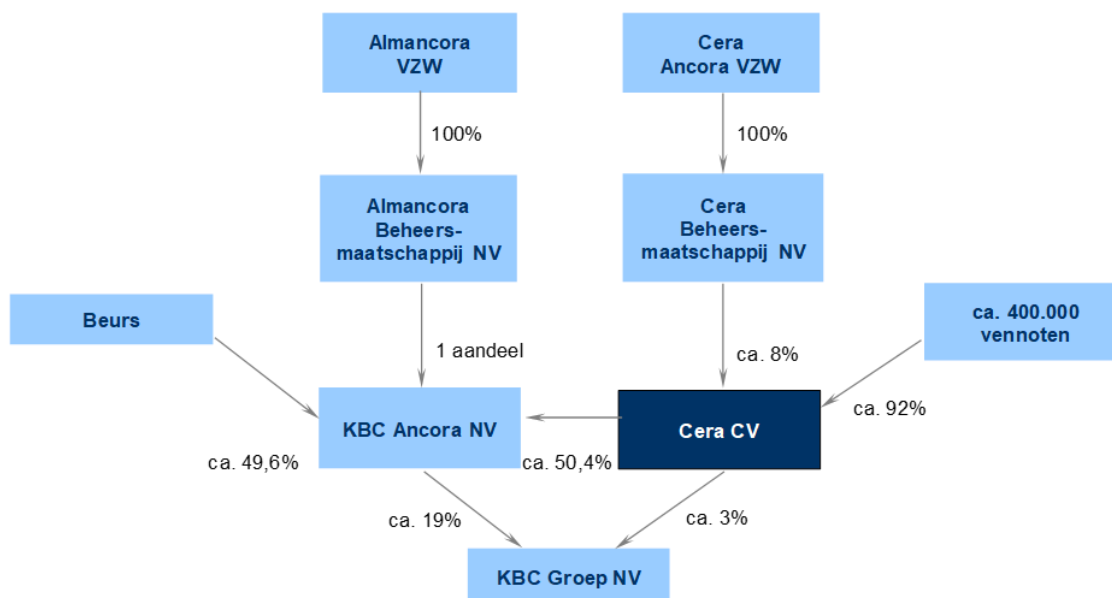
Almancora VZW

Cera Ancora VZW

100%

100%

Almancora Beheers-maatschappij NV

Cera Beheers-maatschappij NV

Beurs

ca. 400.000 vennoten

1 aandeel

ca. 8%

KBC Ancora NV

Cera CV

ca. 92%

ca. 49,6%

ca. 50,4%

ca. 19%

ca. 3%

KBC Groep NV